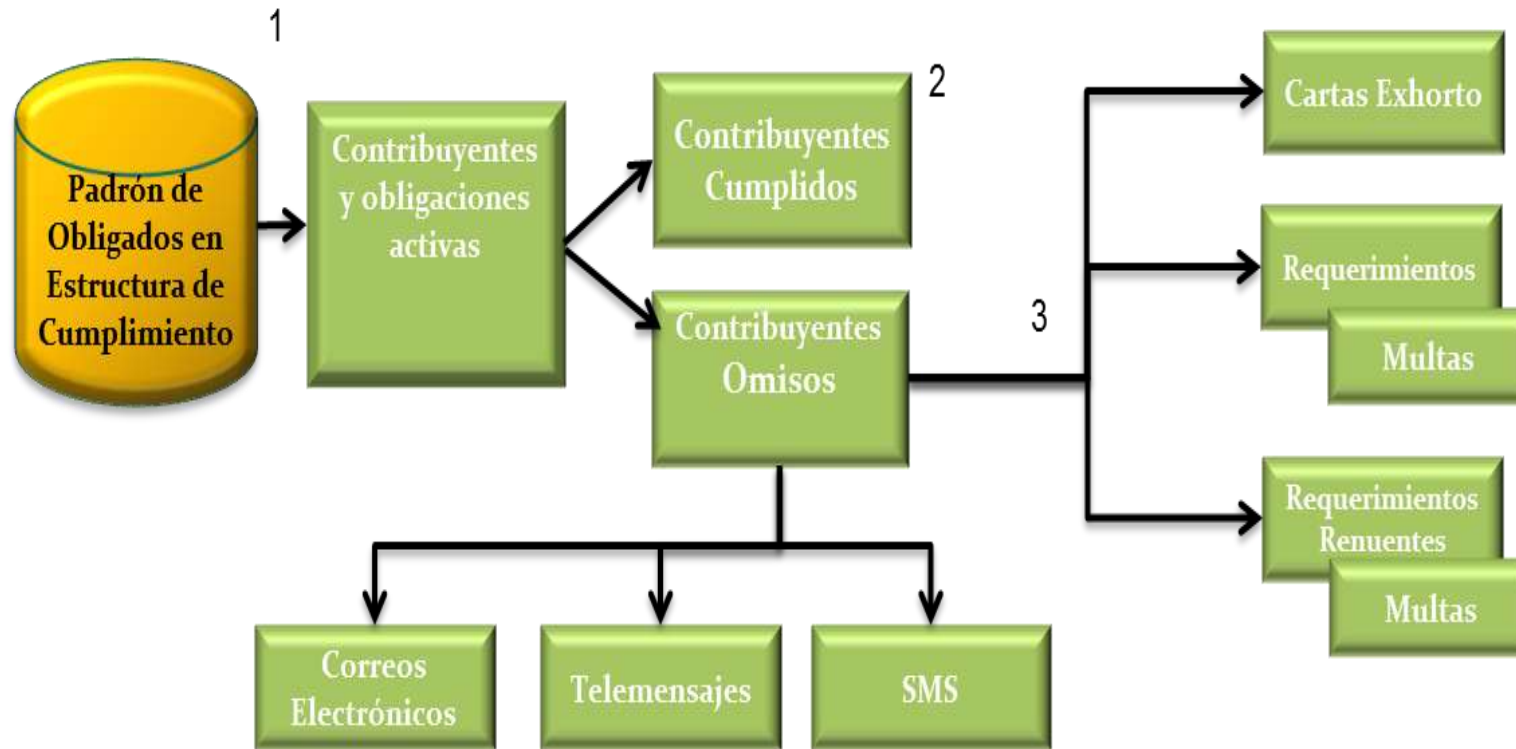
1

Padrón de Obligados en Estructura de Cumplimiento

Contribuyentes y obligaciones activas

2

Contribuyentes Cumplidos

Contribuyentes Omisos

3

Cartas Exhorto

Requerimientos

Multas

Requerimientos Renuentes

Multas

Correos Electrónicos

Telemensajes

SMS